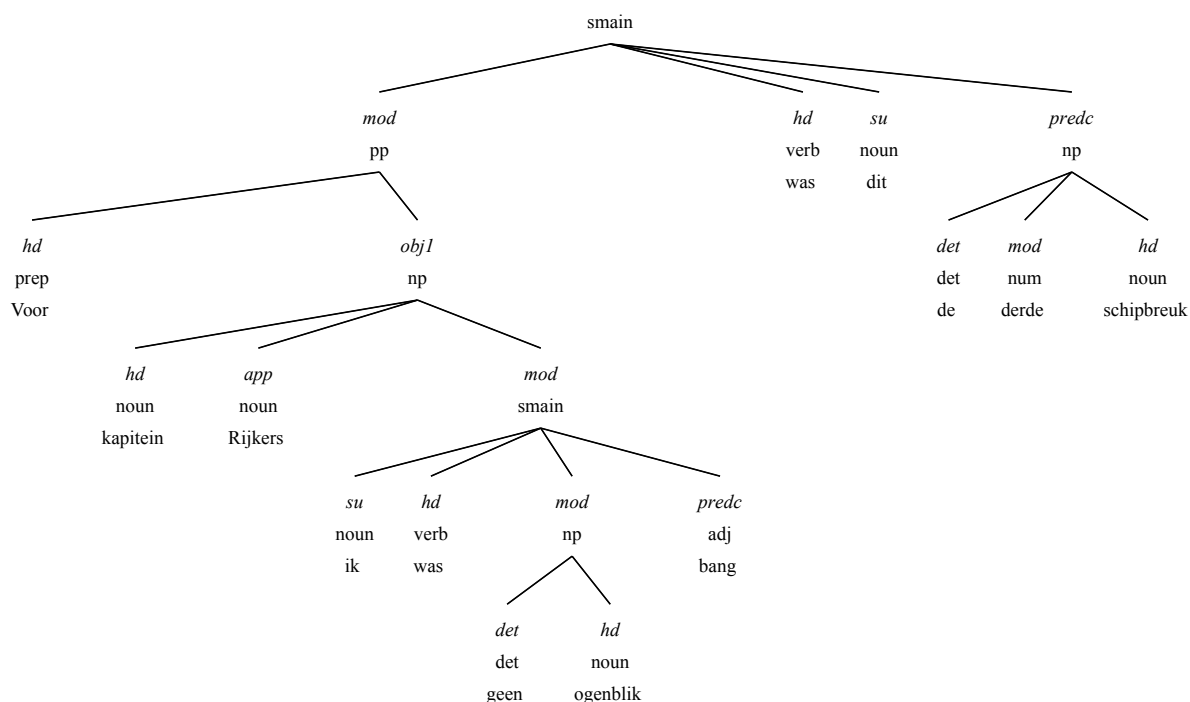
smain

mod
pp

hd
prep
Voor

obj1
np

hd
noun
kapitein

app
noun
Rijkers

mod
smain

su
noun
ik

hd
verb
was

mod
np

det
det
geen

hd
noun
ogenblik

predc
adj
bang

hd
verb
was

su
noun
dit

predc
np

det
det
de

mod
num
derde

hd
noun
schipbreuk